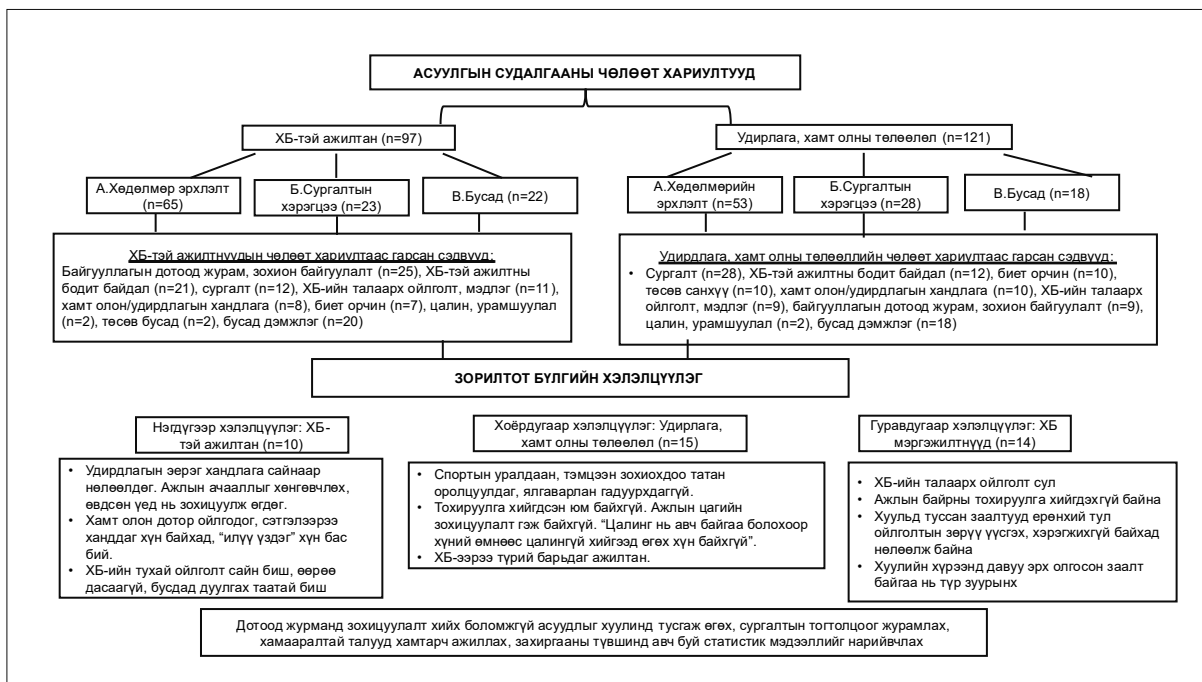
АСУУЛГЫН СУДАЛГААНЫ ЧӨЛӨӨТ ХАРИУЛТУУД

ХБ-тэй ажилтан (n=97)

А.Хөдөлмөр эрхлэлт (n=65)

Б.Сургалтын хэрэгцээ (n=23)

В.Бусад (n=22)

ХБ-тэй ажилтнуудын чөлөөт хариултаас гарсан сэдвүүд:
Байгууллагын дотоод журам, зохион байгуулалт (n=25), ХБ-тэй ажилтны бодит байдал (n=21), сургалт (n=12), ХБ-ийн талаарх ойлголт, мэдлэг (n=11), хамт олон/удирдлагын хандлага (n=8), биет орчин (n=7), цалин, урамшуулал (n=2), төсөв бусад (n=2), бусад дэмжлэг (n=20)

Удирлага, хамт олны төлөөлөл (n=121)

А.Хөдөлмөрийн эрхлэлт (n=53)

Б.Сургалтын хэрэгцээ (n=28)

В.Бусад (n=18)

Удирдлага, хамт олны төлөөллийн чөлөөт хариултаас гарсан сэдвүүд:
• Сургалт (n=28), ХБ-тэй ажилтны бодит байдал (n=12), биет орчин (n=10), төсөв санхүү (n=10), хамт олон/удирдлагын хандлага (n=10), ХБ-ийн талаарх ойлголт, мэдлэг (n=9), байгууллагын дотоод журам, зохион байгуулалт (n=9), цалин, урамшуулал (n=2), бусад дэмжлэг (n=18)

ЗОРИЛТОТ БҮЛГИЙН ХЭЛЭЛЦҮҮЛЭГ

Нэгдүгээр хэлэлцүүлэг: ХБ-тэй ажилтан (n=10)

• Удирдлагын эерэг хандлага сайнаар нөлөөлдөг. Ажлын ачааллыг хөнгөвчлөх, өвдсөн үед нь зохицуулж өгдөг.
• Хамт олон дотор ойлгодог, сэтгэлээрээ ханддаг хүн байхад, "илүү үздэг" хүн бас бий.
• ХБ-ийн тухай ойлголт сайн биш, өөрөө дасаагүй, бусдад дуулгах таатай биш

Хоёрдугаар хэлэлцүүлэг: Удирлага, хамт олны төлөөлөл (n=15)

• Спортын уралдаан, тэмцээн зохиохдоо татан оролцуулдаг, ялгаварлан гадуурхдаггүй.
• Тохируулга хийгдсэн юм байхгүй. Ажлын цагийн зохицуулалт гэж байхгүй. "Цалинг нь авч байгаа болохоор хүний өмнөөс цалингүй хийгээд өгөх хүн байхгүй".
• ХБ-ээрээ түрий барьдаг ажилтан.

Гуравдугаар хэлэлцүүлэг: ХБ мэргэжилтнүүд (n=14)

• ХБ-ийн талаарх ойлголт сул
• Ажлын байрны тохируулга хийгдэхгүй байна
• Хуульд туссан заалтууд ерөнхий тул ойлголтын зөрүү үүсгэх, хэрэгжихгүй байхад нөлөөлж байна
• Хуулийн хүрээнд давуу эрх олгосон заалт байгаа нь түр зуурынх

Дотоод журманд зохицуулалт хийх боломжгүй асуудлыг хуулинд тусгаж өгөх, сургалтын тогтолцоог журамлах, хамааралтай талууд хамтарч ажиллах, захиргааны түвшинд авч буй статистик мэдээллийг нарийвчлах